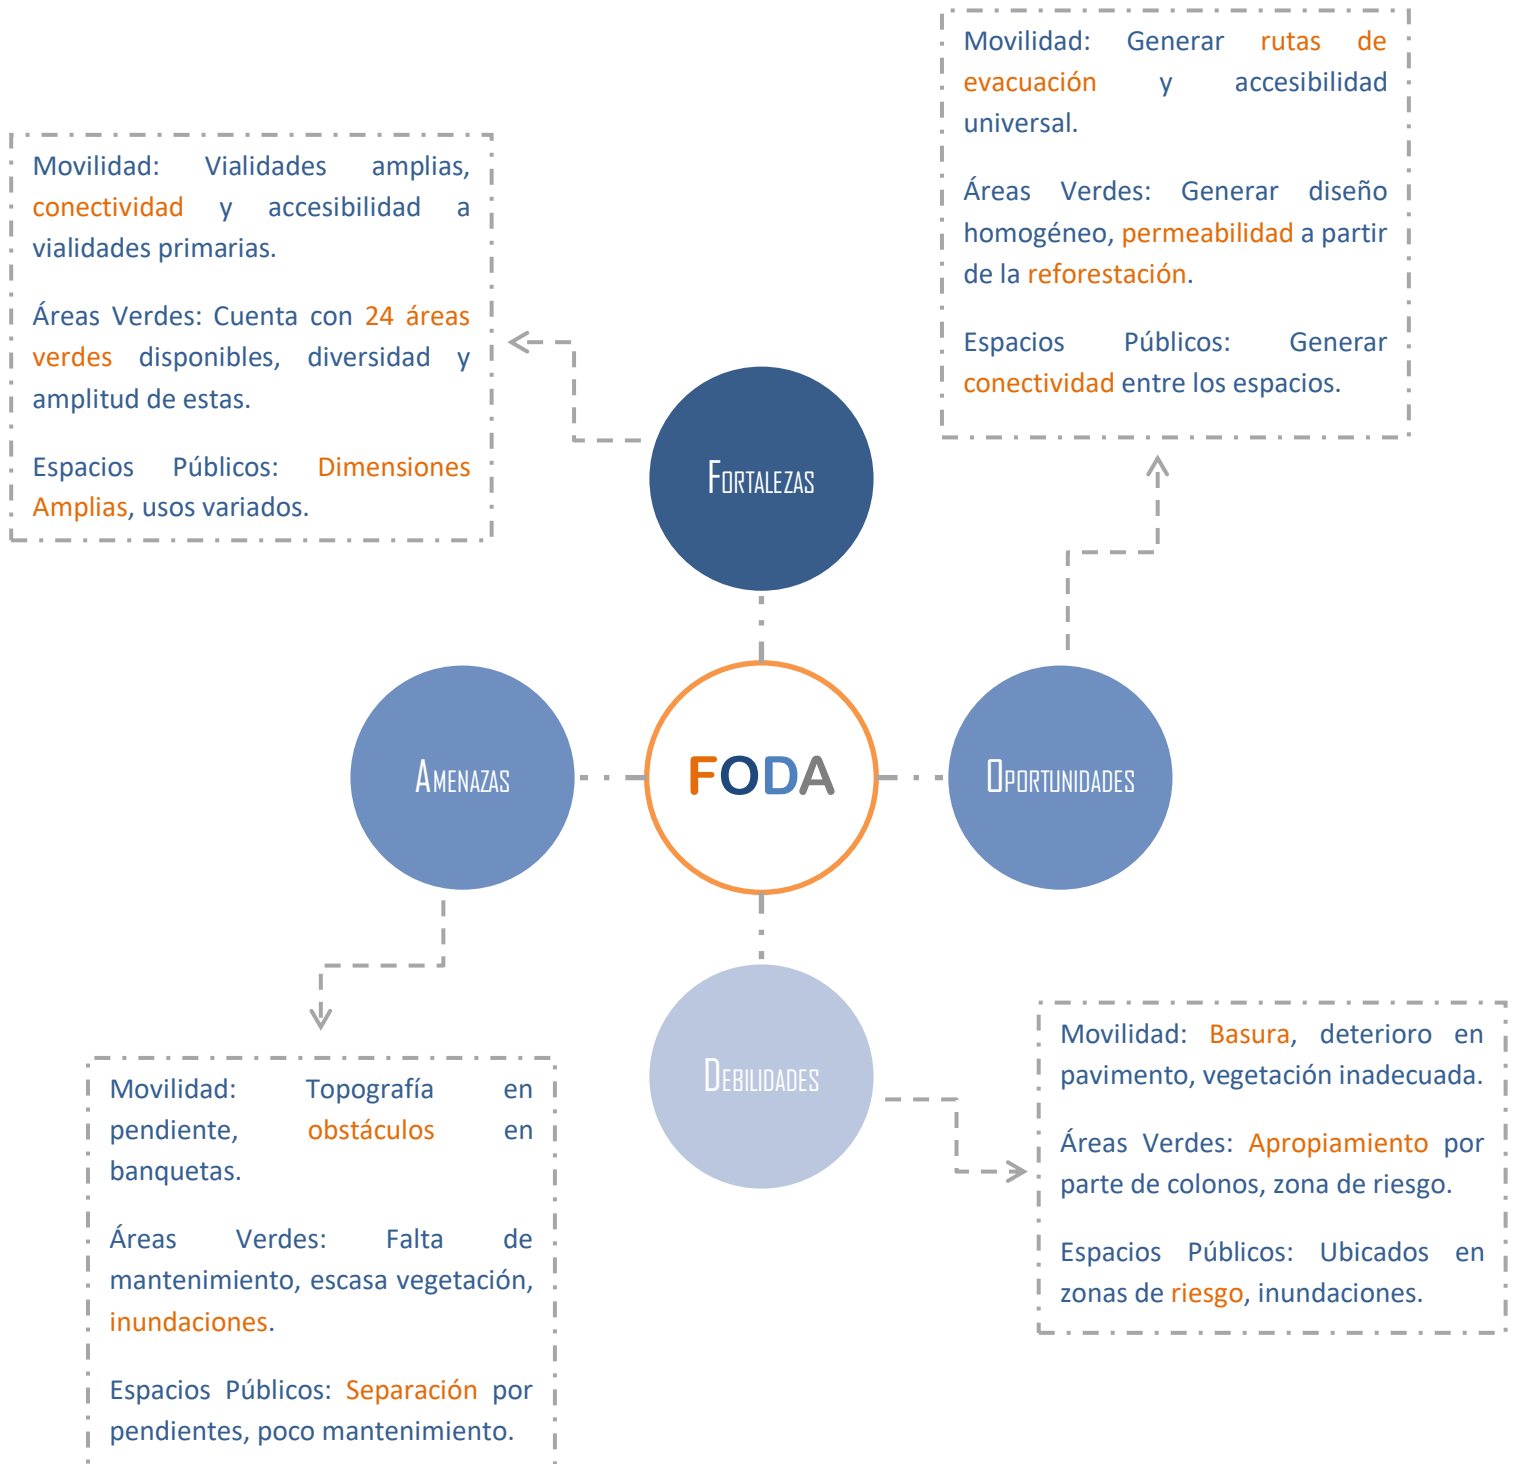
Movilidad: Generar rutas de evacuación y accesibilidad universal.

Áreas Verdes: Generar diseño homogéneo, permeabilidad a partir de la reforestación.

Espacios Públicos: Generar conectividad entre los espacios.

Movilidad: Vialidades amplias, conectividad y accesibilidad a vialidades primarias.

Áreas Verdes: Cuenta con 24 áreas verdes disponibles, diversidad y amplitud de estas.

Espacios Públicos: Dimensiones Amplias, usos variados.

FORTALEZAS

AMENAZAS

FODA

OPORTUNIDADES

DEBILIDADES

Movilidad: Basura, deterioro en pavimento, vegetación inadecuada.

Áreas Verdes: Apropiamiento por parte de colonos, zona de riesgo.

Espacios Públicos: Ubicados en zonas de riesgo, inundaciones.

Movilidad: Topografía en pendiente, obstáculos en banquetas.

Áreas Verdes: Falta de mantenimiento, escasa vegetación, inundaciones.

Espacios Públicos: Separación por pendientes, poco mantenimiento.